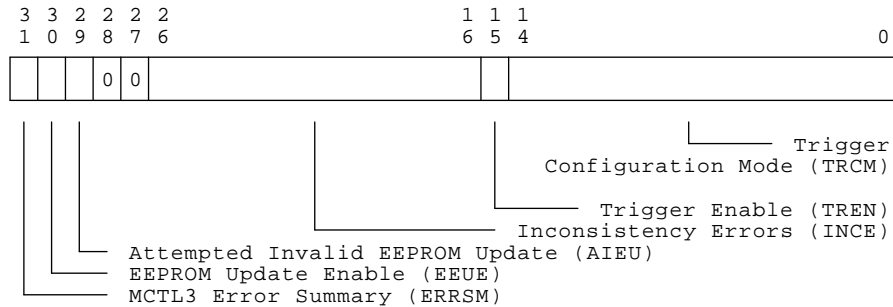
3 3 2 2 2 2 1 1 1
1 0 9 8 7 6 6 5 4 0

0 0

Trigger Configuration Mode (TRCM)

Trigger Enable (TREN)

Inconsistency Errors (INCE)

Attempted Invalid EEPROM Update (AIEU)

EEPROM Update Enable (EEUE)

MCTL3 Error Summary (ERRSM)